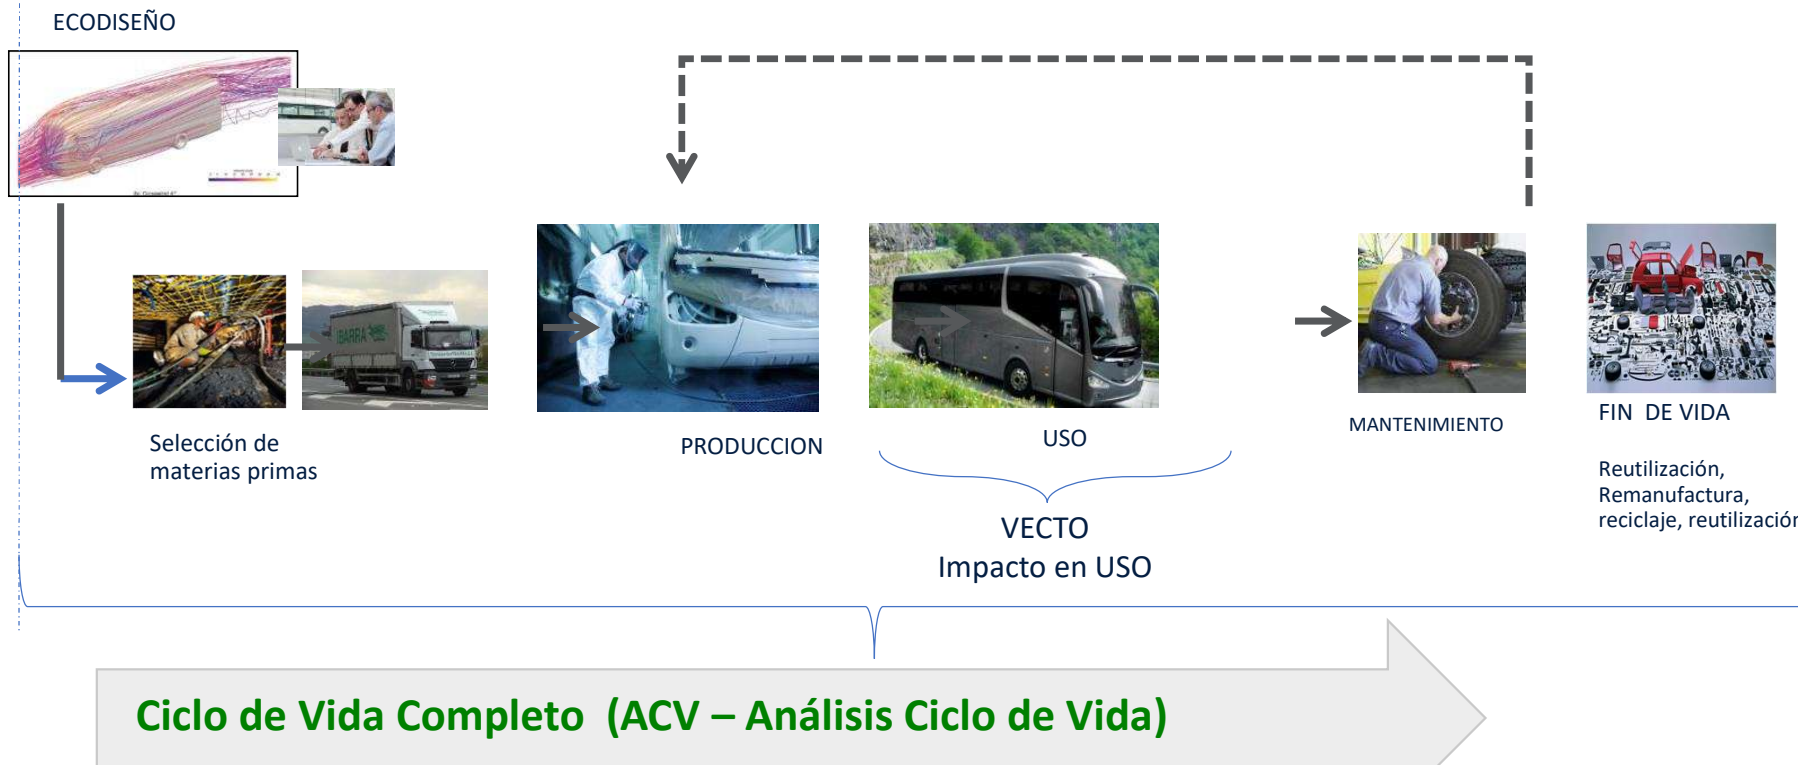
ECODISEÑO

Selección de materias primas

PRODUCCION

USO

VECTO
Impacto en USO

MANTENIMIENTO

FIN DE VIDA

Reutilización, Remanufactura, reciclaje, reutilizació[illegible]

Ciclo de Vida Completo (ACV – Análisis Ciclo de Vida)